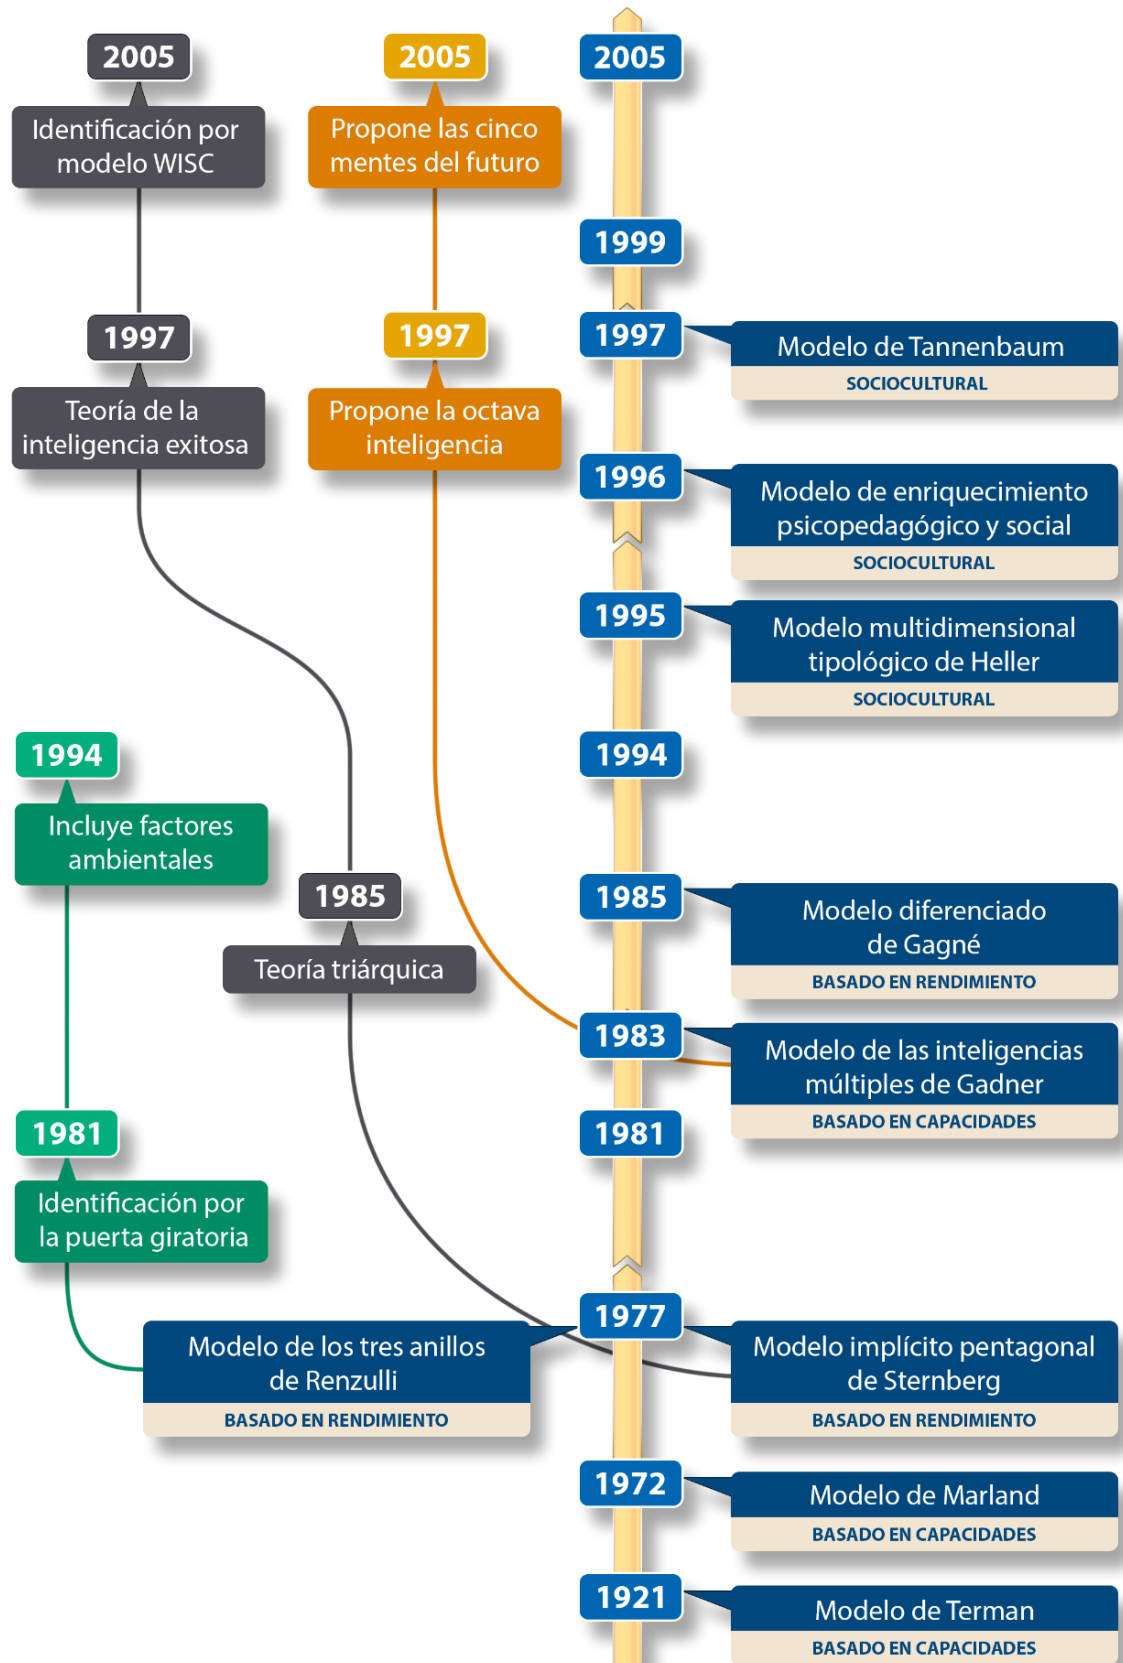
2005

Identificación por modelo WISC

1997

Teoría de la inteligencia exitosa

2005

Propone las cinco mentes del futuro

1997

Propone la octava inteligencia

2005

1999

1997

Modelo de Tannenbaum
SOCIOCULTURAL

1996

Modelo de enriquecimiento psicopedagógico y social
SOCIOCULTURAL

1995

Modelo multidimensional tipológico de Heller
SOCIOCULTURAL

1994

Incluye factores ambientales

1994

1985

Teoría triárquica

1985

Modelo diferenciado de Gagné
BASADO EN RENDIMIENTO

1983

Modelo de las inteligencias múltiples de Gadner
BASADO EN CAPACIDADES

1981

Identificación por la puerta giratoria

1981

Modelo de los tres anillos de Renzulli
BASADO EN RENDIMIENTO

1977

Modelo implícito pentagonal de Sternberg
BASADO EN RENDIMIENTO

1972

Modelo de Marland
BASADO EN CAPACIDADES

1921

Modelo de Terman
BASADO EN CAPACIDADES